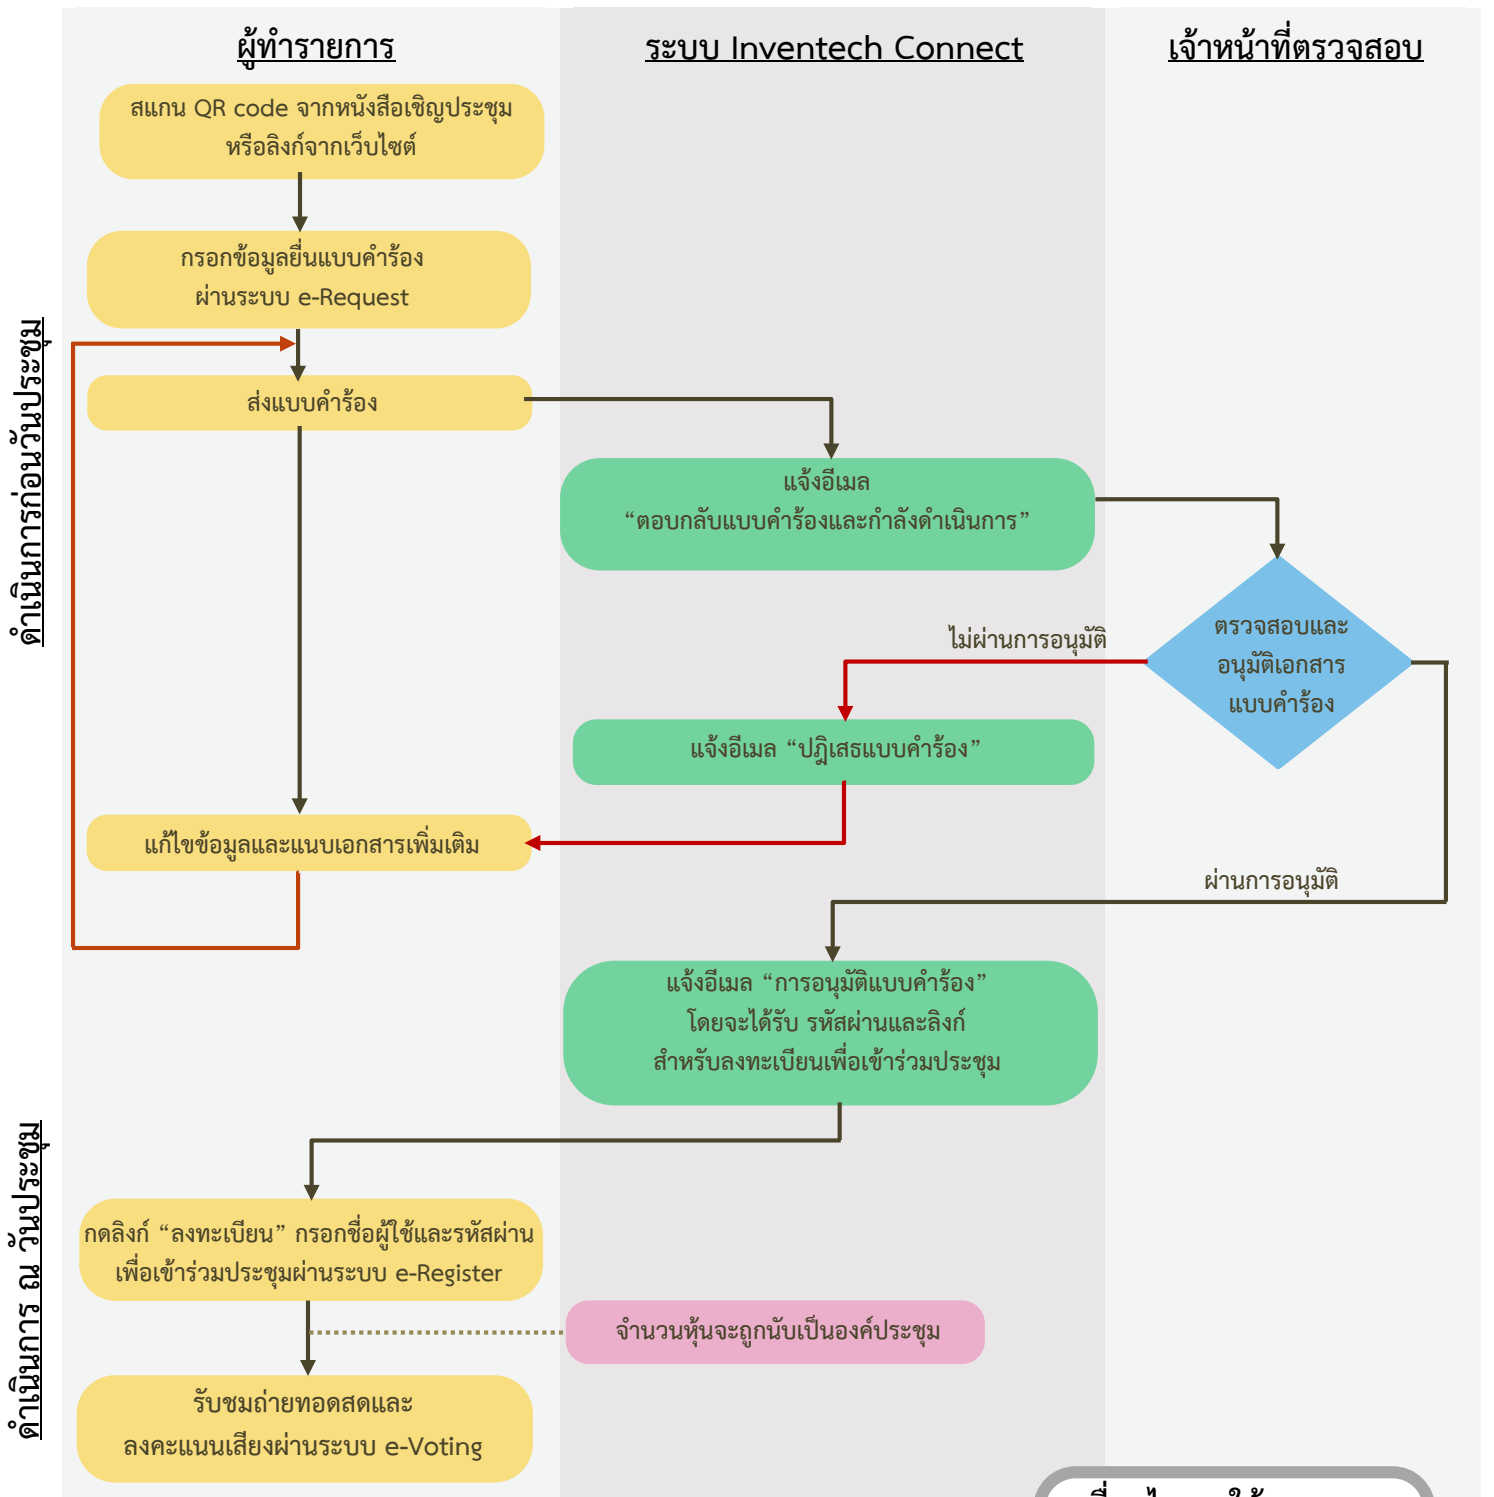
ผู้ทำรายการ

ระบบ Inventech Connect

เจ้าหน้าที่ตรวจสอบ

ดำเนินการก่อนวันประชุม

สแกน QR code จากหนังสือเชิญประชุม หรือลิงก์จากเว็บไซต์

กรอกข้อมูลยื่นแบบคำร้อง ผ่านระบบ e-Request

ส่งแบบคำร้อง

แจ้งอีเมล “ตอบกลับแบบคำร้องและกำลังดำเนินการ”

ตรวจสอบและ อนุมัติเอกสาร แบบคำร้อง

ไม่ผ่านการอนุมัติ

แจ้งอีเมล “ปฏิเสธแบบคำร้อง”

แก้ไขข้อมูลและแนบเอกสารเพิ่มเติม

ผ่านการอนุมัติ

แจ้งอีเมล “การอนุมัติแบบคำร้อง” โดยจะได้รับ รหัสผ่านและลิงก์ สำหรับลงทะเบียนเพื่อเข้าร่วมประชุม

ดำเนินการ ณ วันประชุม

กดลิงก์ “ลงทะเบียน” กรอกชื่อผู้ใช้และรหัสผ่าน เพื่อเข้าร่วมประชุมผ่านระบบ e-Register

จำนวนหุ้นจะถูกนับเป็นองค์ประชุม

รับชมถ่ายทอดสดและ ลงคะแนนเสียงผ่านระบบ e-Voting

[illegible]